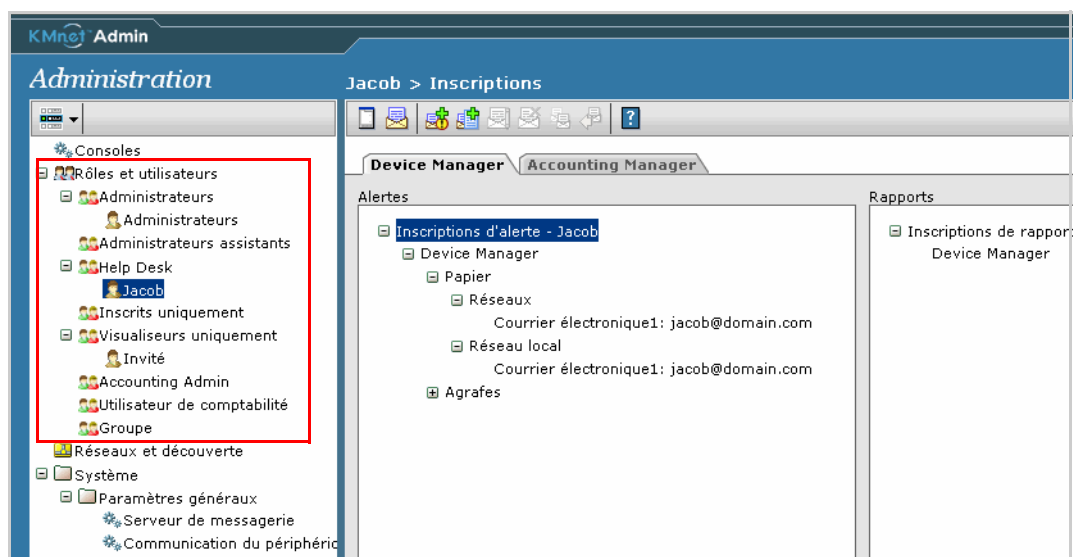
KMnet Admin

Administration

Consoles
Rôles et utilisateurs
Administrateurs
Administrateurs
Administrateurs assistants
Help Desk
Jacob
Inscrits uniquement
Visualiseurs uniquement
Invité
Accounting Admin
Utilisateur de comptabilité
Groupe
Réseaux et découverte
Système
Paramètres généraux
Serveur de messagerie
Communication du périphéri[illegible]

Jacob > Inscriptions

Device Manager
Accounting Manager

Alertes

Inscriptions d'alerte - Jacob
Device Manager
Papier
Réseaux
Courrier électronique1: jacob@domain.com
Réseau local
Courrier électronique1: jacob@domain.com
Agrafes

Rapports

Inscriptions de rappor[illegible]
Device Manager